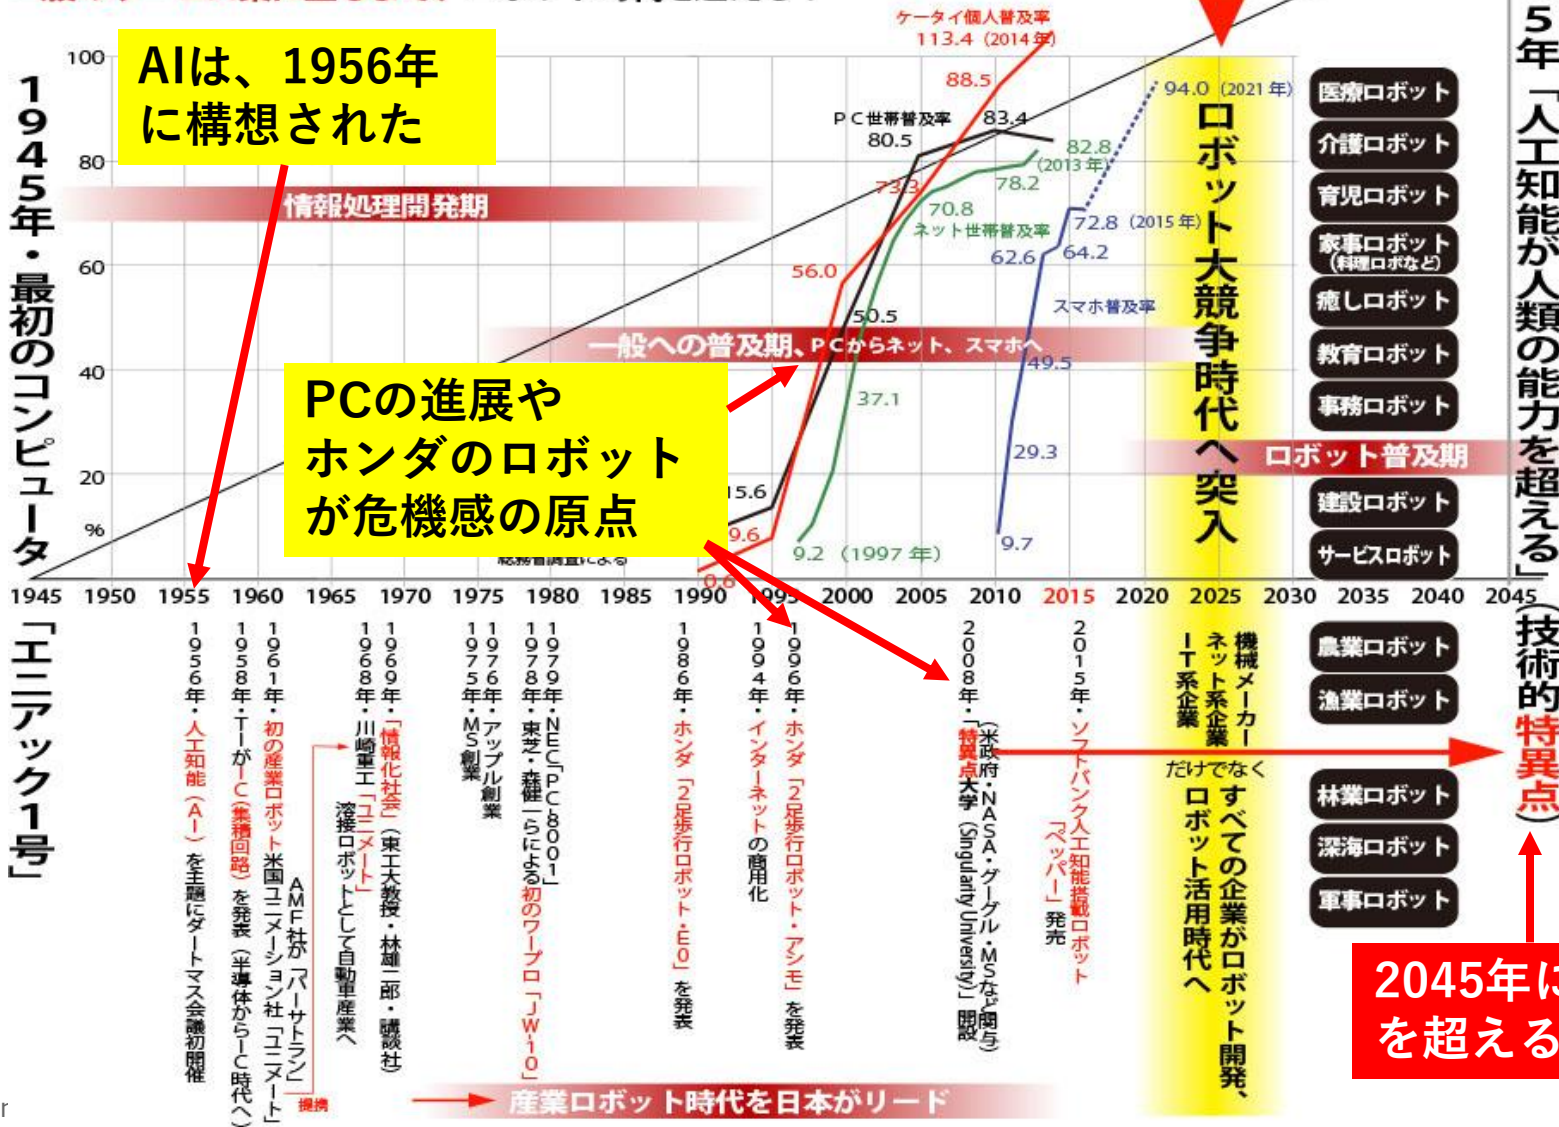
AIは、1956年に構想された

1945年・最初のコンピュータ

100
80
60
40
20
%

ケータイ個人普及率 113.4 (2014年)
88.5
83.4
PC世帯普及率 80.5
82.8 (2013年)
94.0 (2021年)
73.3
78.2
70.8
ネット世帯普及率
72.8 (2015年)
62.6
64.2
56.0
スマホ普及率
50.5
49.5
37.1
29.3
15.6
9.6
9.2 (1997年)
9.7
0.6
総務省調査による

情報処理開発期
一般への普及期、PCからネット、スマホへ
ロボット普及期

PCの進展やホンダのロボットが危機感の原点

ロボット大競争時代へ突入

医療ロボット
介護ロボット
育児ロボット
家事ロボット (料理ロボなど)
癒しロボット
教育ロボット
事務ロボット
建設ロボット
サービスロボット
農業ロボット
漁業ロボット
林業ロボット
深海ロボット
軍事ロボット

1945 1950 1955 1960 1965 1970 1975 1980 1985 1990 1995 2000 2005 2010 2015 2020 2025 2030 2035 2040 2045

「エニアック1号」

1956年・人工知能(AI)を主題にダートマス会議初開催
1958年・TIがIC(集積回路)を発表(半導体からIC時代へ)
1961年・初の産業ロボット米国ユニメーション社「ユニメート」
AMF社が「バーサトラン」
提携
1968年・川崎重工「ユニメート」溶接ロボットとして自動車産業へ
1969年・「情報化社会」(東工大教授・林雄二郎・講談社)
1975年・MS創業
1976年・アップル創業
1978年・東芝・森健一らによる初のワープロ「JW-10」
1979年・NEC「PC-8001」
1986年・ホンダ「2足歩行ロボット・E0」を発表
1994年・インターネットの商用化
1996年・ホンダ「2足歩行ロボット・アシモ」を発表
2008年・「特異点大学(Singularity University)」開設 (米政府・NASA・グーグル・MSなど関与)
2015年・ソフトバンク人工知能搭載ロボット「ペッパー」発売
機械メーカー ネット系企業 IT系企業 だけでなく すべての企業がロボット開発、ロボット活用時代へ

産業ロボット時代を日本がリード

5年「人工知能が人類の能力を超える」(技術的特異点)

2045年に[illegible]を超える